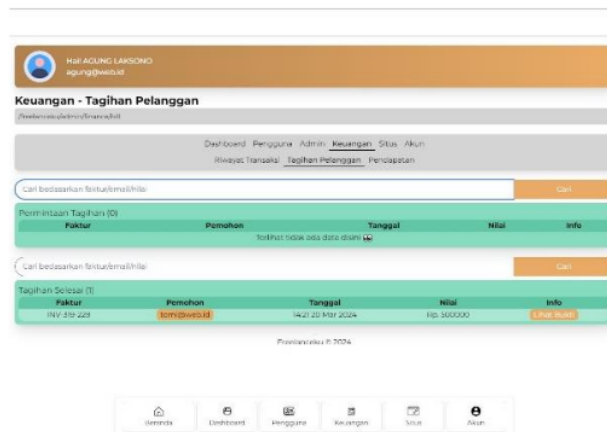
Hai AGUNG LAKSONO
agung@web.id

Keuangan - Tagihan Pelanggan

/webmaster/admin/finance/bill

Dashboard Pengguna Admin Keuangan Situs Akun
Riwayat Transaksi Tagihan Pelanggan Pendapatan

Cari berdasarkan faktur/email/nilai

Cari

Permintaan Tagihan (0)

| Faktur | Pemohon | Tanggal | Nilai | Info |
|---|---|---|---|---|
| Terlihat tidak ada data disini | | | | |

Cari berdasarkan faktur/email/nilai

Cari

Tagihan Selesai (1)

| Faktur | Pemohon | Tanggal | Nilai | Info |
|---|---|---|---|---|
| INV-319-229 | tomi@web.id | 14:21 20 Mar 2024 | Rp. 500000 | Lihat Bukti |

Freelanceku © 2024

Beranda Dashboard Pengguna Keuangan Situs Akun